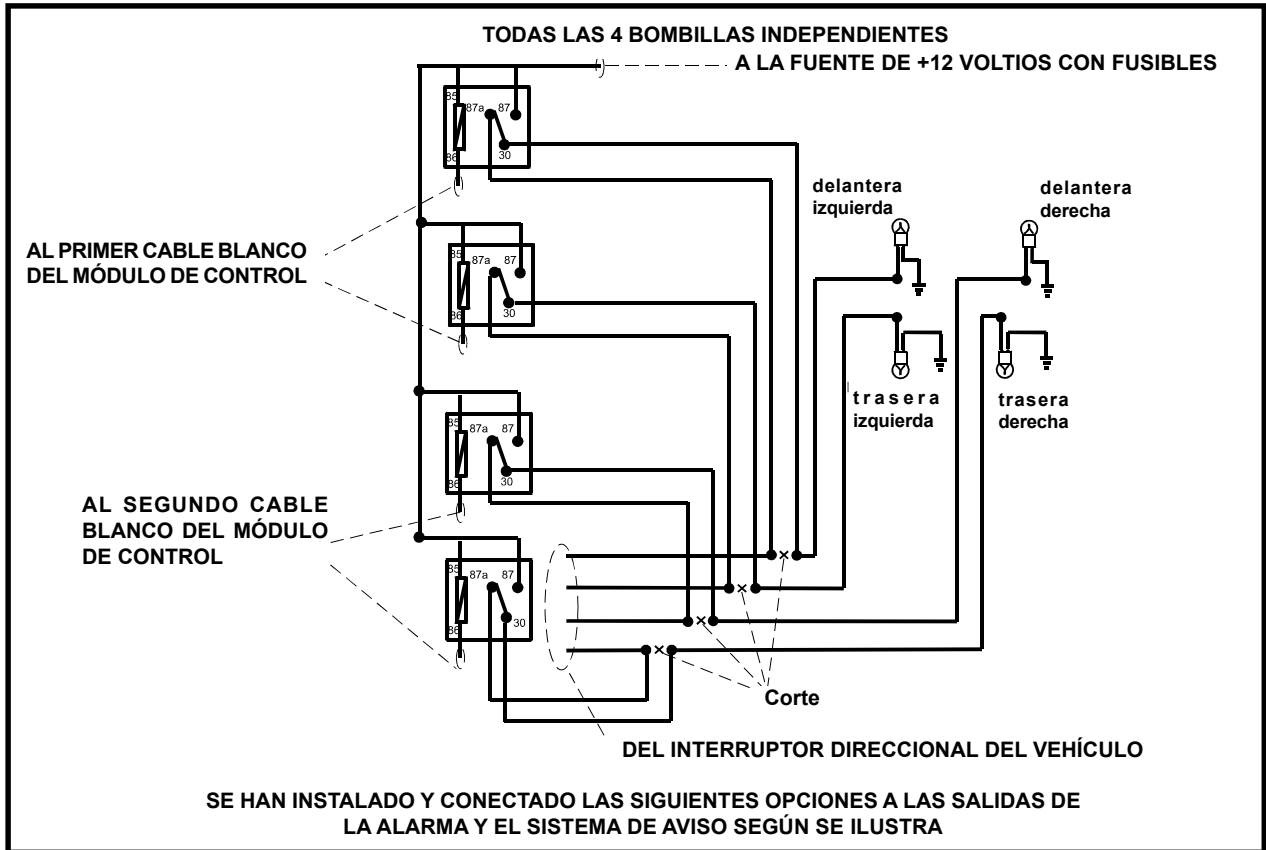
TODAS LAS 4 BOMBILLAS INDEPENDIENTES

A LA FUENTE DE +12 VOLTIOS CON FUSIBLES

85 87a 87 86 30

85 87a 87 86 30

85 87a 87 86 30

85 87a 87 86 30

delantera izquierda

delantera derecha

AL PRIMER CABLE BLANCO DEL MÓDULO DE CONTROL

trasera izquierda

trasera derecha

AL SEGUNDO CABLE BLANCO DEL MÓDULO DE CONTROL

Corte

DEL INTERRUPTOR DIRECCIONAL DEL VEHÍCULO

SE HAN INSTALADO Y CONECTADO LAS SIGUIENTES OPCIONES A LAS SALIDAS DE LA ALARMA Y EL SISTEMA DE AVISO SEGÚN SE ILUSTRA